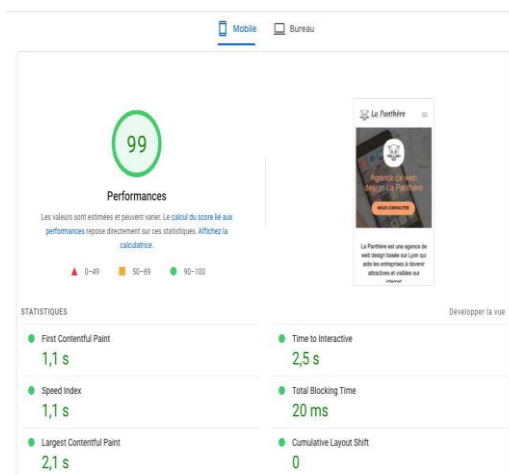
Mobile Bureau

99

Performances

Les valeurs sont estimées et peuvent varier. Le calcul du score lié aux performances repose directement sur ces statistiques. Affichez la calculatrice.

0–49 50–89 90–100

La Panthère

Agence de web design La Panthère

NOUS CONTACTER

La Panthère est une agence de web design basée sur Lyon qui aide les entreprises à devenir attractives et visibles sur internet

STATISTIQUES

Développer la vue

First Contentful Paint
1,1 s

Time to Interactive
2,5 s

Speed Index
1,1 s

Total Blocking Time
20 ms

Largest Contentful Paint
2,1 s

Cumulative Layout Shift
0